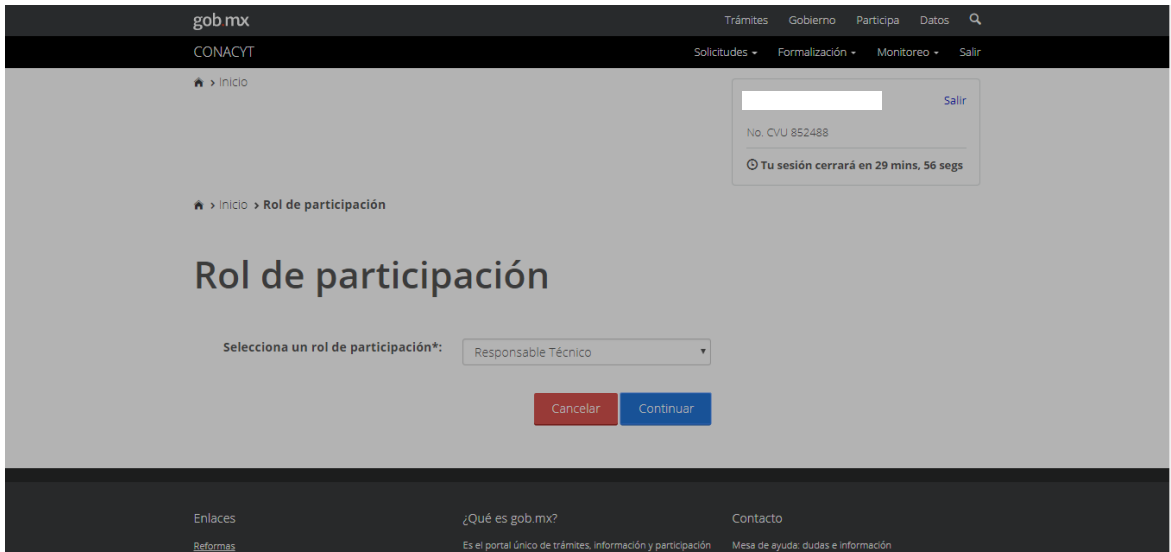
gob.mx

Trámites Gobierno Participa Datos

CONACYT

Solicitudes ▾ Formalización ▾ Monitoreo ▾ Salir

› Inicio

Salir

No. CVU 852488

Tu sesión cerrará en 29 mins, 56 segs

› Inicio › Rol de participación

Rol de participación

Selecciona un rol de participación*: Responsable Técnico

Cancelar Continuar

Enlaces

Reformas

¿Qué es gob.mx?

Es el portal único de trámites, información y participación

Contacto

Mesa de ayuda: dudas e información